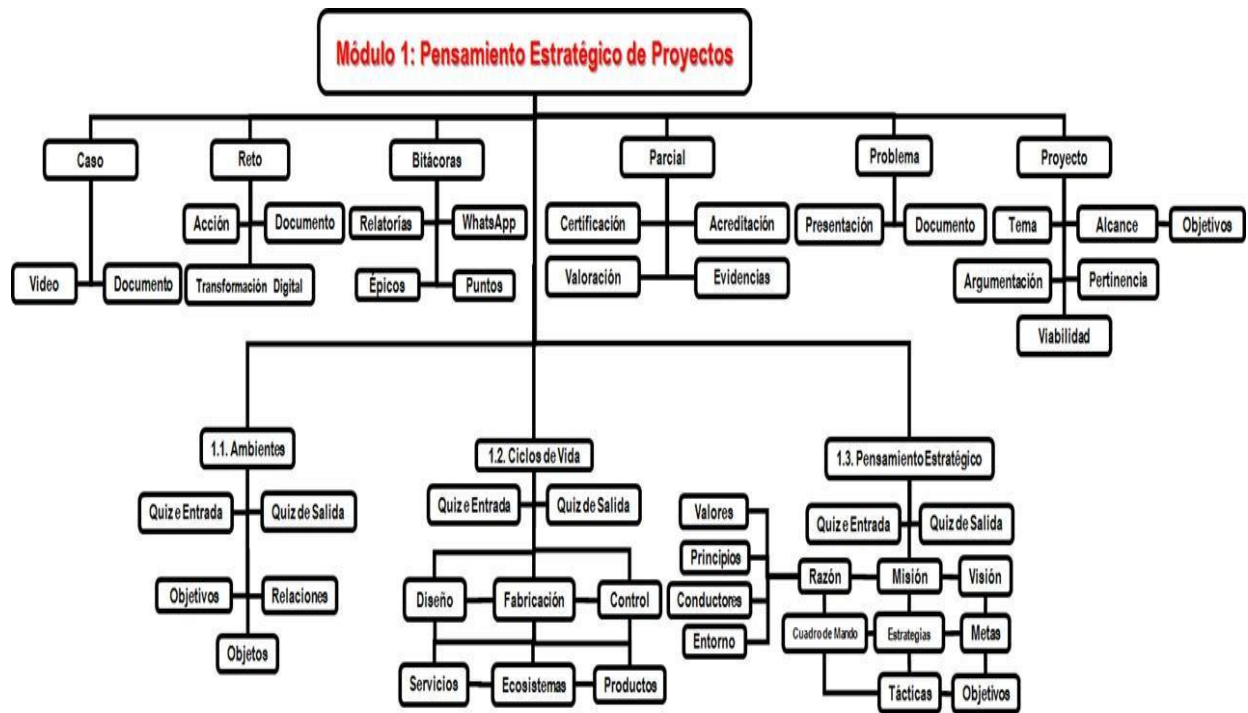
Módulo 1: Pensamiento Estratégico de Proyectos

Caso
Video
Documento

Reto
Acción
Documento
Transformación Digital

Bitácoras
Relatorías
WhatsApp
Épicos
Puntos

Parcial
Certificación
Acreditación
Valoración
Evidencias

Problema
Presentación
Documento

Proyecto
Tema
Alcance
Objetivos
Argumentación
Pertinencia
Viabilidad

1.1. Ambientes
Quiz e Entrada
Quiz de Salida
Objetivos
Relaciones
Objetos

1.2. Ciclos de Vida
Quiz e Entrada
Quiz de Salida
Diseño
Fabricación
Control
Servicios
Ecosistemas
Productos

1.3. Pensamiento Estratégico
Quiz e Entrada
Quiz de Salida
Valores
Principios
Conductores
Entorno
Razón
Misión
Visión
Cuadro de Mando
Estrategias
Metas
Tácticas
Objetivos